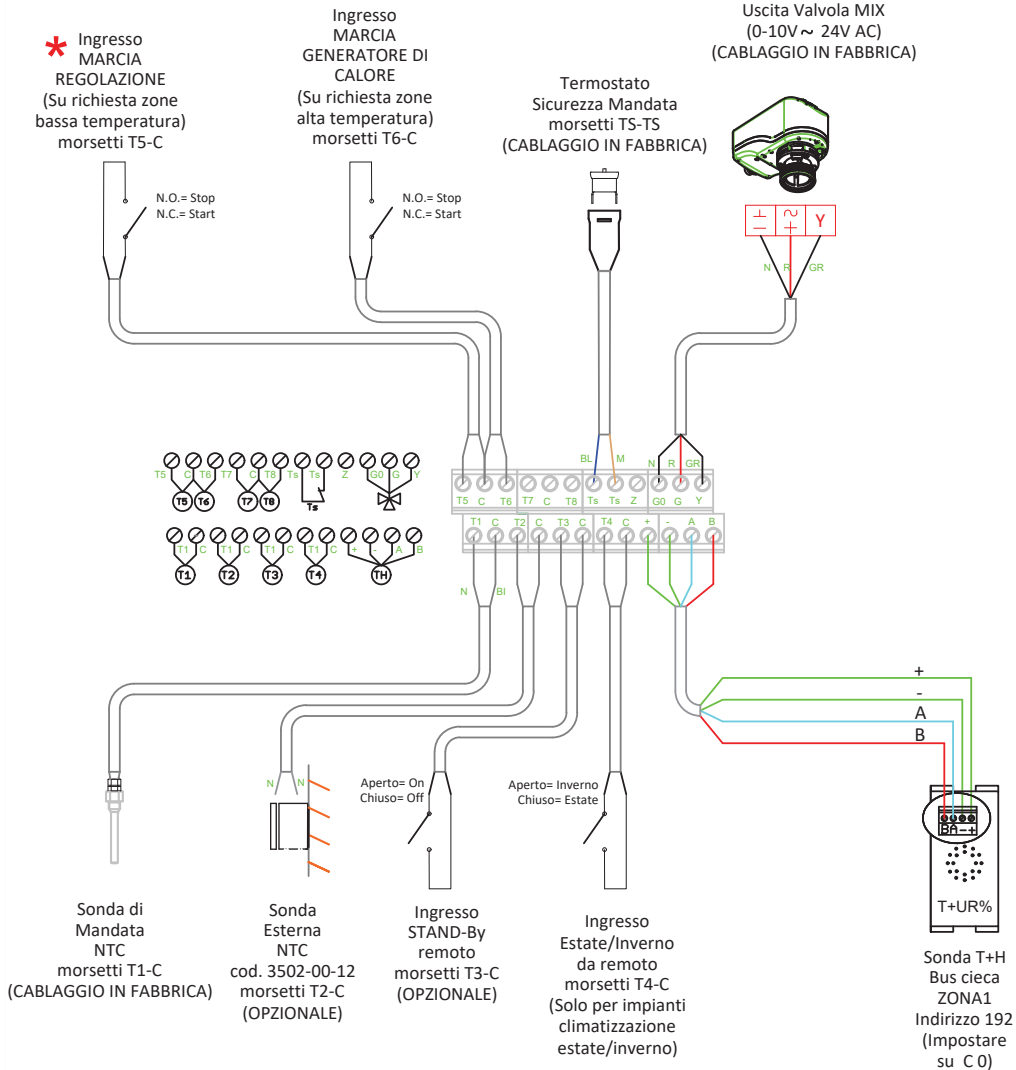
* Ingresso MARCIA REGOLAZIONE (Su richiesta zone bassa temperatura) morsetti T5-C

Ingresso MARCIA GENERATORE DI CALORE (Su richiesta zone alta temperatura) morsetti T6-C

Uscita Valvola MIX (0-10V ~ 24V AC) (CABLAGGIO IN FABBRICA)

Termostato Sicurezza Mandata morsetti TS-TS (CABLAGGIO IN FABBRICA)

N.O.= Stop
N.C.= Start

N.O.= Stop
N.C.= Start

⊥ ~ Y
N R GR

T5 C T6 T7 C T8 Ts Ts Z G0 G Y
T5 T6 T7 T8 Ts
T1 C T1 C T1 C T1 C + - A B
T1 T2 T3 T4 TH

BL M N R GR
T5 C T6 T7 C T8 Ts Ts Z G0 G Y
T1 C T2 C T3 C T4 C + - A B
N BI

+
-
A
B

N N

Aperto= On
Chiuso= Off

Aperto= Inverno
Chiuso= Estate

BA-+
T+UR%

Sonda di Mandata NTC morsetti T1-C (CABLAGGIO IN FABBRICA)

Sonda Esterna NTC cod. 3502-00-12 morsetti T2-C (OPZIONALE)

Ingresso STAND-By remoto morsetti T3-C (OPZIONALE)

Ingresso Estate/Inverno da remoto morsetti T4-C (Solo per impianti climatizzazione estate/inverno)

Sonda T+H Bus cieca ZONA1 Indirizzo 192 (Impostare su C 0)